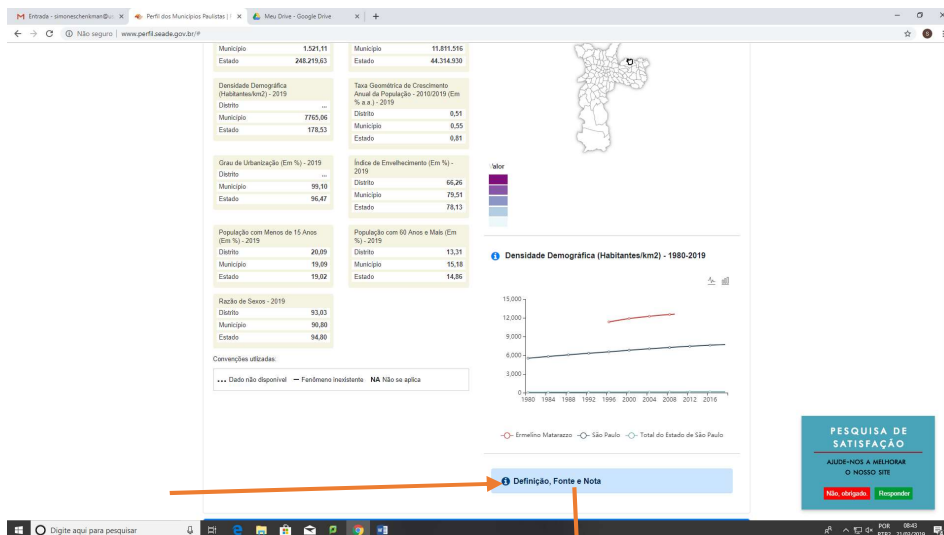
M Entrada - simoneschenkman@ ×  Perfil dos Municípios Paulistas | ×  Meu Drive - Google Drive ×  +

Não seguro | www.perfil.seade.gov.br/#

| Município | 1.521,11 |
|---|---|
| Estado | 248.219,63 |

| Município | 11.811.516 |
|---|---|
| Estado | 44.314.930 |

Densidade Demográfica (Habitantes/km2) - 2019

| Distrito | ... |
|---|---|
| Município | 7765,06 |
| Estado | 178,53 |

Taxa Geométrica de Crescimento Anual da População - 2010/2019 (Em % a.a.) - 2019

| Distrito | 0,51 |
|---|---|
| Município | 0,55 |
| Estado | 0,81 |

Grau de Urbanização (Em %) - 2019

| Distrito | ... |
|---|---|
| Município | 99,10 |
| Estado | 96,47 |

Índice de Envelhecimento (Em %) - 2019

| Distrito | 66,26 |
|---|---|
| Município | 79,51 |
| Estado | 78,13 |

População com Menos de 15 Anos (Em %) - 2019

| Distrito | 20,09 |
|---|---|
| Município | 19,09 |
| Estado | 19,02 |

População com 60 Anos e Mais (Em %) - 2019

| Distrito | 13,31 |
|---|---|
| Município | 15,18 |
| Estado | 14,86 |

Razão de Sexos - 2019

| Distrito | 93,03 |
|---|---|
| Município | 90,80 |
| Estado | 94,80 |

Convenções utilizadas:

... Dado não disponível — Fenômeno inexistente NA Não se aplica

Valor

Densidade Demográfica (Habitantes/km2) - 1980-2019

15,000
12,000
9,000
6,000
3,000
0
1980 1984 1988 1992 1996 2000 2004 2008 2012 2016

Ermelino Matarazzo São Paulo Total do Estado de São Paulo

Definição, Fonte e Nota

PESQUISA DE SATISFAÇÃO
AJUDE-NOS A MELHORAR O NOSSO SITE
Não, obrigado. Responder

Digite aqui para pesquisar
POR PTB2 08:43 21/03/2019